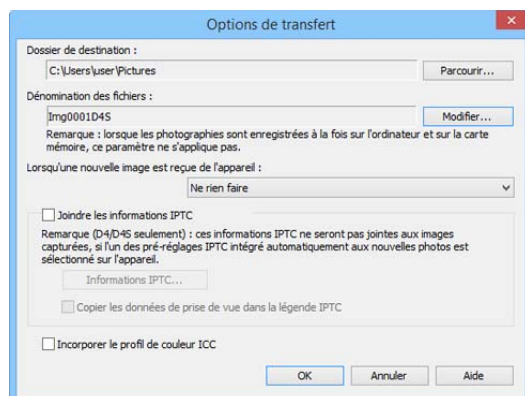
Options de transfert

Dossier de destination :

C:\Users\user\Pictures

Parcourir...

Dénomination des fichiers :

Img0001D4S

Modifier...

Remarque : lorsque les photographies sont enregistrées à la fois sur l'ordinateur et sur la carte mémoire, ce paramètre ne s'applique pas.

Lorsqu'une nouvelle image est reçue de l'appareil :

Ne rien faire

Joindre les informations IPTC

Remarque (D4/D4S seulement) : ces informations IPTC ne seront pas jointes aux images capturées, si l'un des pré-réglages IPTC intégré automatiquement aux nouvelles photos est sélectionné sur l'appareil.

Informations IPTC...

Copier les données de prise de vue dans la légende IPTC

Incorporer le profil de couleur ICC

OK

Annuler

Aide